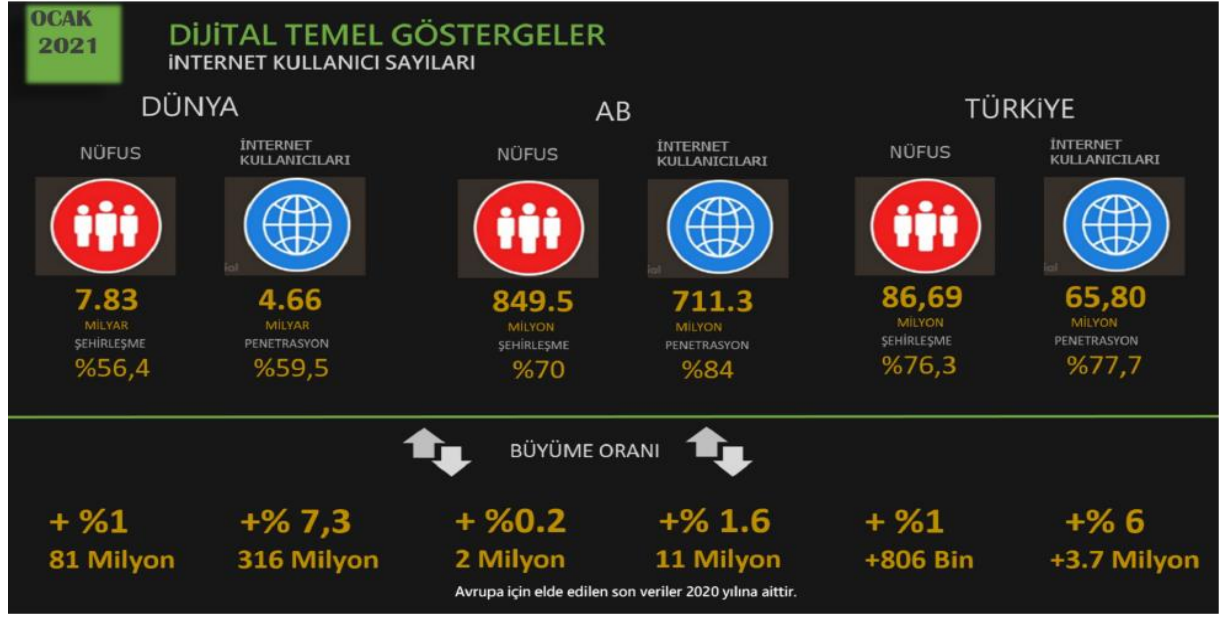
OCAK 2021

DİJİTAL TEMEL GÖSTERGELER
İNTERNET KULLANICI SAYILARI

DÜNYA

NÜFUS

7.83
MİLYAR
ŞEHİRLEŞME
%56,4

İNTERNET KULLANICILARI

4.66
MİLYAR
PENETRASYON
%59,5

AB

NÜFUS

849.5
MİLYON
ŞEHİRLEŞME
%70

İNTERNET KULLANICILARI

711.3
MİLYON
PENETRASYON
%84

TÜRKİYE

NÜFUS

86,69
MİLYON
ŞEHİRLEŞME
%76,3

İNTERNET KULLANICILARI

65,80
MİLYON
PENETRASYON
%77,7

BÜYÜME ORANI

+ %1
81 Milyon

+% 7,3
316 Milyon

+ %0.2
2 Milyon

+% 1.6
11 Milyon

+ %1
+806 Bin

+% 6
+3.7 Milyon

Avrupa için elde edilen son veriler 2020 yılına aittir.